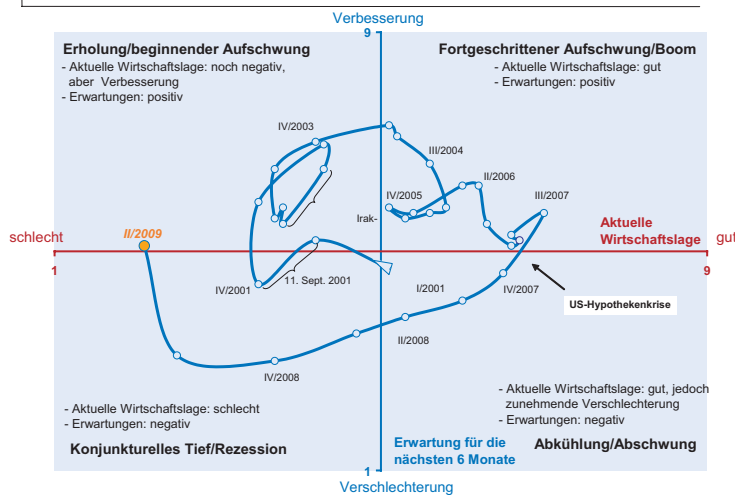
Verbesserung
9

Erholung/beginnender Aufschwung
- Aktuelle Wirtschaftslage: noch negativ, aber Verbesserung
- Erwartungen: positiv

Fortgeschrittener Aufschwung/Boom
- Aktuelle Wirtschaftslage: gut
- Erwartungen: positiv

IV/2003
III/2004
II/2006
IV/2005
III/2007
Irak-

schlecht
II/2009
Aktuelle Wirtschaftslage
gut

1
9

IV/2001
11. Sept. 2001
I/2001
IV/2007
US-Hypothekenkrise
II/2008
IV/2008

- Aktuelle Wirtschaftslage: gut, jedoch zunehmende Verschlechterung
- Erwartungen: negativ

- Aktuelle Wirtschaftslage: schlecht
- Erwartungen: negativ

Konjunkturelles Tief/Rezession

Erwartung für die nächsten 6 Monate

Abkühlung/Abschwung

1
Verschlechterung